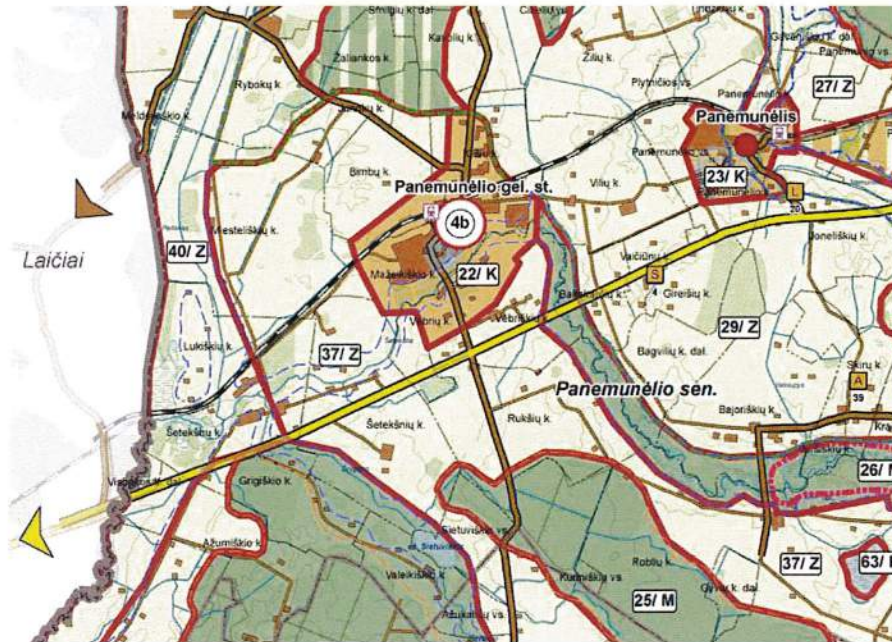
Smilgių k. dal.
Kalvių k.
Žaliankos k.
Rybokų k.
Meldiniškio k.
Žilių k.
Plytnyčios vs.
Panemunėlis
27/ Z
Panemunėlio gel. st.
Bimbų k.
Vilių k.
23/ K
L
20
Miesteliškių k.
4b
Laičiai
40/ Z
22/ K
Mažeikiškio k.
Vaičiūnų k.
S
4
Gireišių k.
Joneliškių k.
Vėbrių k.
Vėbrikių k.
29/ Z
Lukoškio k.
37/ Z
Bagvilių k. dal.
Panemunėlio sen.
A
39
Skinų k.
Šetekšnių k.
Šetekšnių k.
Rukšių k.
Bajoriškių k.
26/
Grigiškio k.
Ažumiškio k.
Lietuviškio vs.
Valeikiškio k.
Kunmiškis vs.
Roblių k.
37/ Z
63/
25/ M